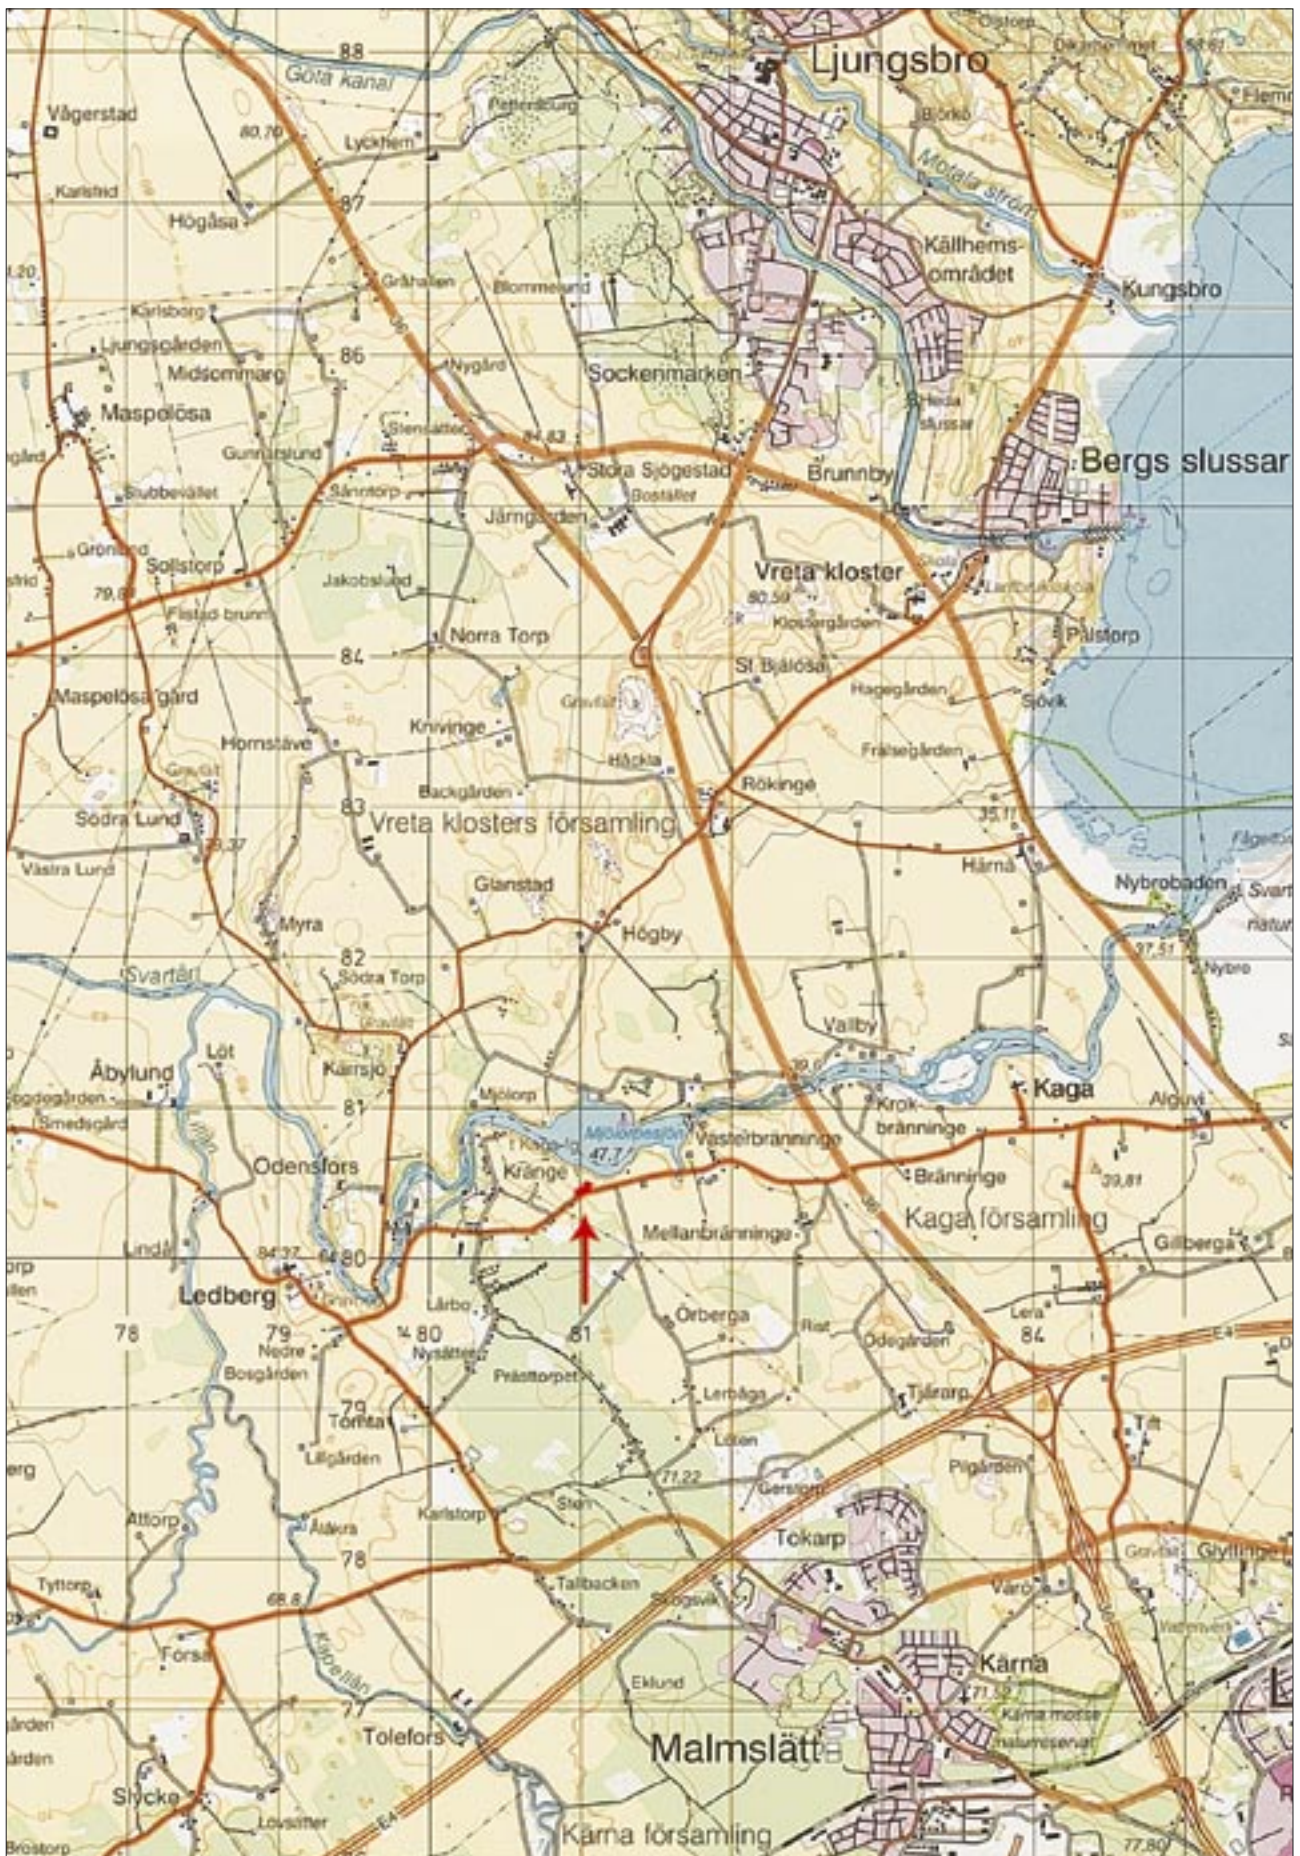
Ljungsbro
88
Göta kanal
Vågerstad
80,70
Lyckhem
Pettersburg
Björkö
Motala ström
Karlsfed
87
Högåsa
Källhems-området
Kungsbro
Gråhällen
Blommelund
Karlsborg
Ljungsgården
86
Midsommarg
Nygård
Sockenmarken
Maspelösa
Heda slussar
Stensätter
84,83
Bergs slussar
Gunnarslund
Stubbetället
Sånntorp
Stora Sjögestad
Bostället
Brunnby
Järngården
Grönlund
Sollstorp
Jakobslund
Vreta kloster
79,8
Flistad brunn
80,59
Klostergården
Norra Torp
Pålstorp
84
St Bjälösa
Maspelösa gård
Grustäkt
Hagegården
Sjövik
Knivinge
Hornstäve
Häckla
Frälsegården
Grustäkt
Rökinge
Backgården
83
Vreta klosters församling
35,11
Södra Lund
83,37
Härnä
Västra Lund
Glanstad
Nybrobaden
Myra
Högby
37,51
Nybro
82
Svartån
Södra Torp
Grustäkt
Vallby
Löt
Åbylund
Kärrsjö
Kaga
Mjölorp
Krok-bränninge
81
Smedsgård
Mjölorpesjön
47,7
Västerbränninge
Odensfors
Kåge
Kränge
Bränninge
39,81
Kaga församling
Mellanbränninge
Lindå
84,37
80
Gillberga
Ledberg
Lårbo
Lera
78
79
80
81
Örberga
Rist
Ödegården
84
Nedre
Nysätter
E4
Bosgården
Prästtorpet
Lerbäga
Tjärarp
79
Tomta
Löten
Pilgården
Lillgården
71,22
Gerstorp
Attorp
Sten
Åtakra
Karlstorp
Tokarp
78
Tallbacken
Gyllinge
Tyttorp
Skogsvik
Varö
68,8
Forsa
Eklund
Kärna
Kapellån
71,52
77
Kärna mosse naturreservat
Tolefors
Malmslätt
Slycke
Lovsätter
Kärna församling
Brostorp
77,80